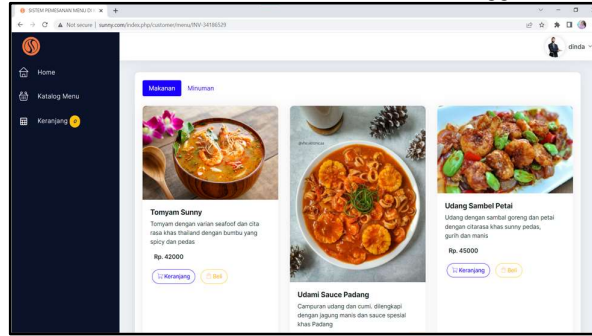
SISTEM PEMESANAN MENU DI ×
Not secure | sunny.com/index.php/customer/menu/INV-34186539
dinda
Home
Katalog Menu
Keranjang 0
Makanan
Minuman
Tomyam Sunny
Tomyam dengan varian seafood dan cita rasa khas thailand dengan bumbu yang spicy dan pedas
Rp. 42000
Keranjang
Beli
Udami Sauce Padang
Campuran udang dan cumi, dilengkapi dengan jagung manis dan sauce spesial khas Padang
Udang Sambel Petai
Udang dengan sambal goreng dan petai dengan citarasa khas sunny pedas, gurih dan manis
Rp. 45000
Keranjang
Beli